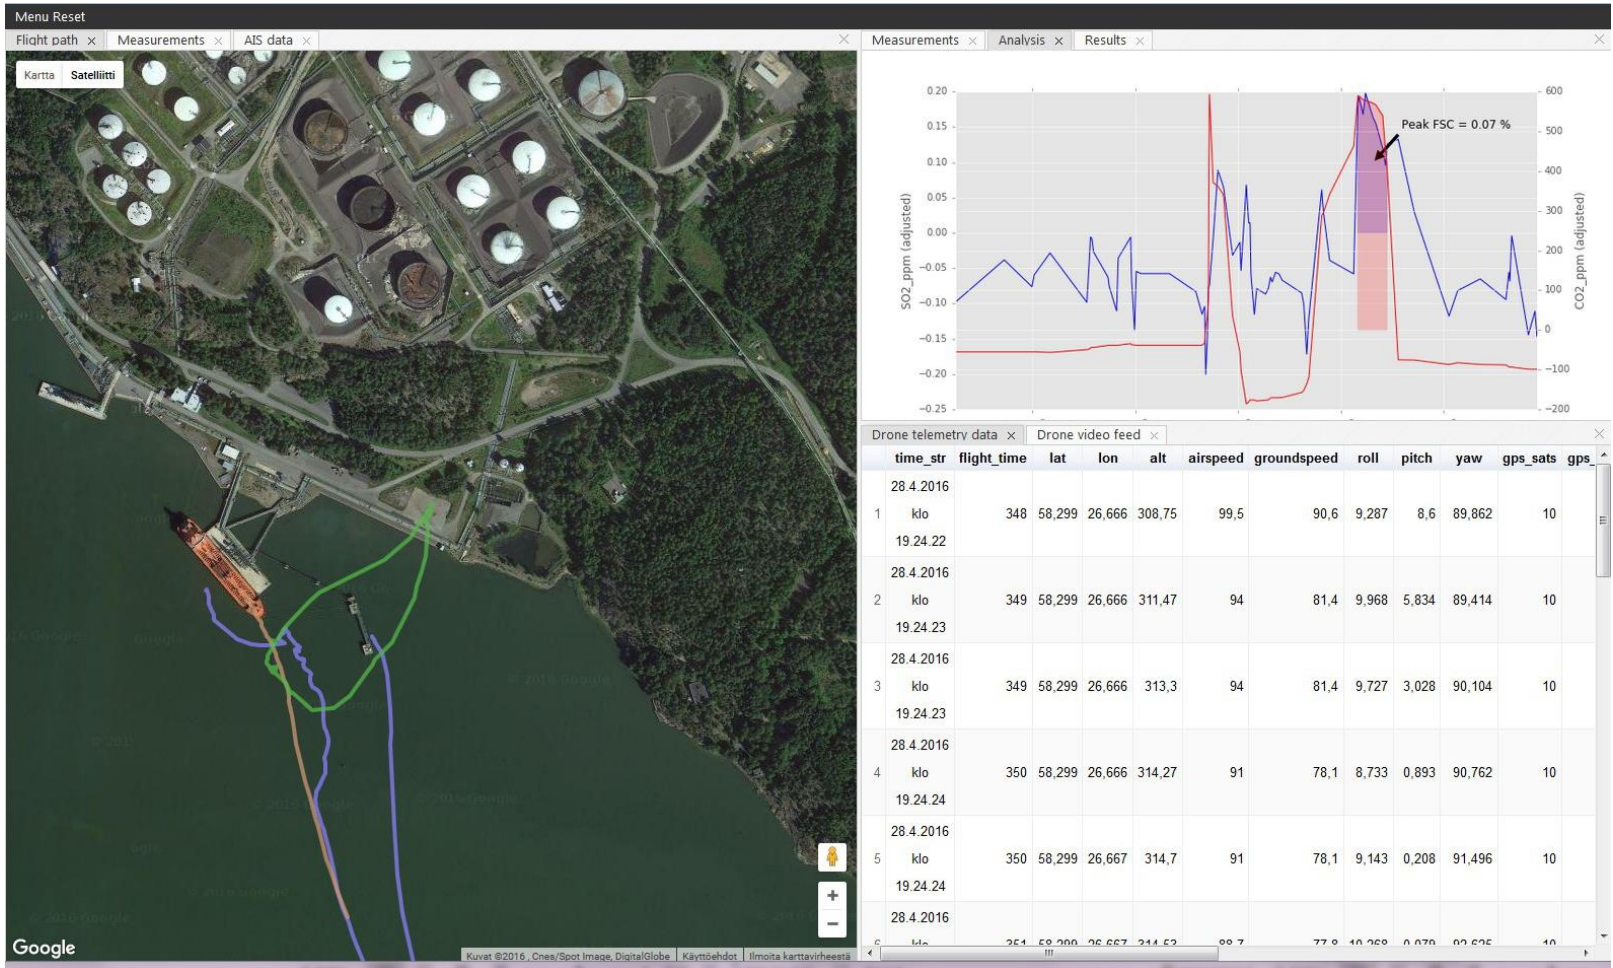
Menu Reset

Flight path × Measurements × AIS data ×

Kartta Satelliitti

Google

Kuvat ©2016, Cnes/Spot Image, DigitalGlobe | Käyttöehdot | Ilmoita karttavirheestä

Measurements × Analysis × Results ×

Peak FSC = 0.07 %

SO2_ppm (adjusted)

CO2_ppm (adjusted)

0.20, 0.15, 0.10, 0.05, 0.00, −0.05, −0.10, −0.15, −0.20, −0.25

600, 500, 400, 300, 200, 100, 0, −100, −200

Drone telemetry data × Drone video feed ×

| | time_str | flight_time | lat | lon | alt | airspeed | groundspeed | roll | pitch | yaw | gps_sats | gps_ |
|---|---|---|---|---|---|---|---|---|---|---|---|---|
| 1 | 28.4.2016 klo 19.24.22 | 348 | 58,299 | 26,666 | 308,75 | 99,5 | 90,6 | 9,287 | 8,6 | 89,862 | 10 | |
| 2 | 28.4.2016 klo 19.24.23 | 349 | 58,299 | 26,666 | 311,47 | 94 | 81,4 | 9,968 | 5,834 | 89,414 | 10 | |
| 3 | 28.4.2016 klo 19.24.23 | 349 | 58,299 | 26,666 | 313,3 | 94 | 81,4 | 9,727 | 3,028 | 90,104 | 10 | |
| 4 | 28.4.2016 klo 19.24.24 | 350 | 58,299 | 26,666 | 314,27 | 91 | 78,1 | 8,733 | 0,893 | 90,762 | 10 | |
| 5 | 28.4.2016 klo 19.24.24 | 350 | 58,299 | 26,667 | 314,7 | 91 | 78,1 | 9,143 | 0,208 | 91,496 | 10 | |
| 6 | 28.4.2016 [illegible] | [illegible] | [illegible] | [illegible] | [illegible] | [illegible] | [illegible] | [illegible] | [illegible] | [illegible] | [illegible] | |